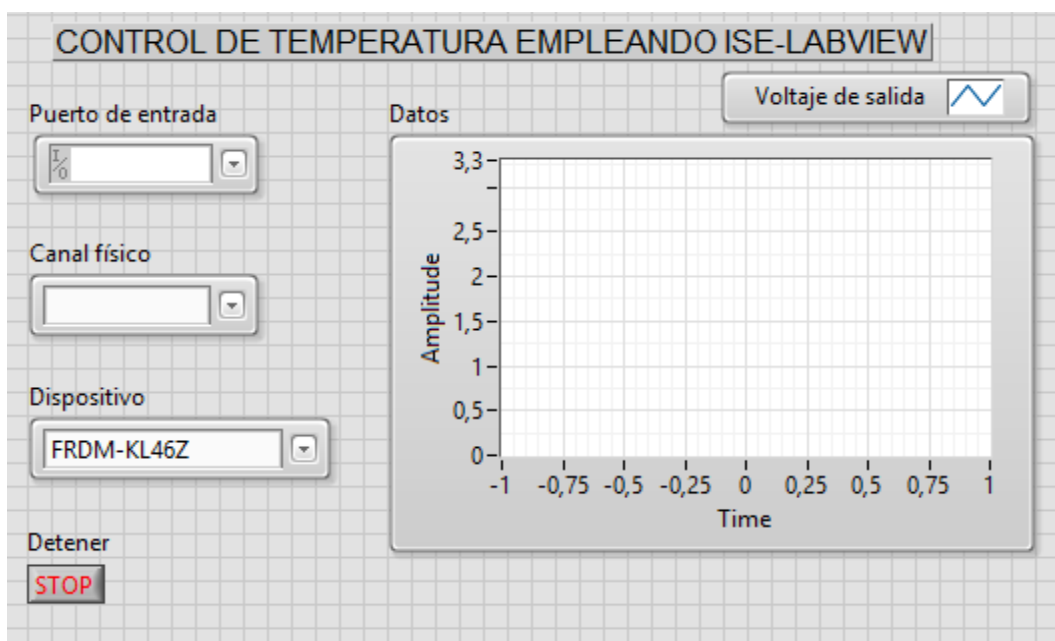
CONTROL DE TEMPERATURA EMPLEANDO ISE-LABVIEW

Voltaje de salida

Puerto de entrada

I/0

Canal físico

Dispositivo

FRDM-KL46Z

Detener

STOP

Datos

3,3

2,5

2

1,5

1

0,5

0

Amplitude

-1 -0,75 -0,5 -0,25 0 0,25 0,5 0,75 1

Time